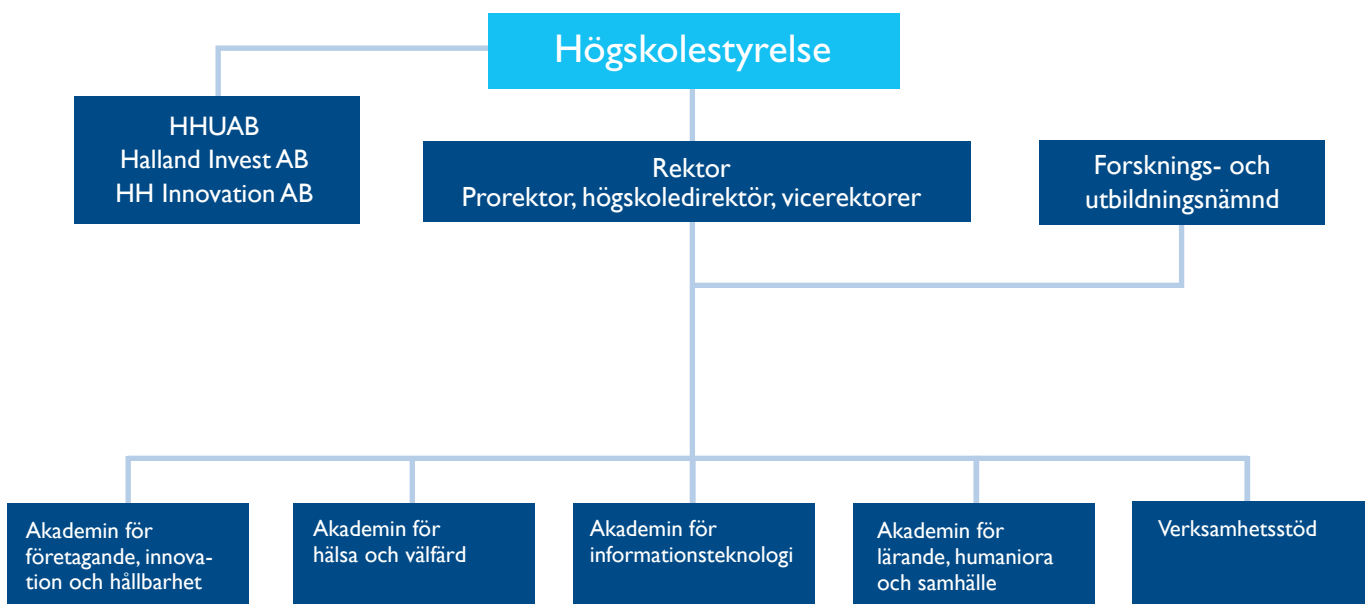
Högskolestyrelse

HHUAB
Halland Invest AB
HH Innovation AB

Rektor
Prorektor, högskoledirektör, vicerektorer

Forsknings- och utbildningsnämnd

Akademin för företagande, innovation och hållbarhet

Akademin för hälsa och välfärd

Akademin för informationsteknologi

Akademin för lärande, humaniora och samhälle

Verksamhetsstöd